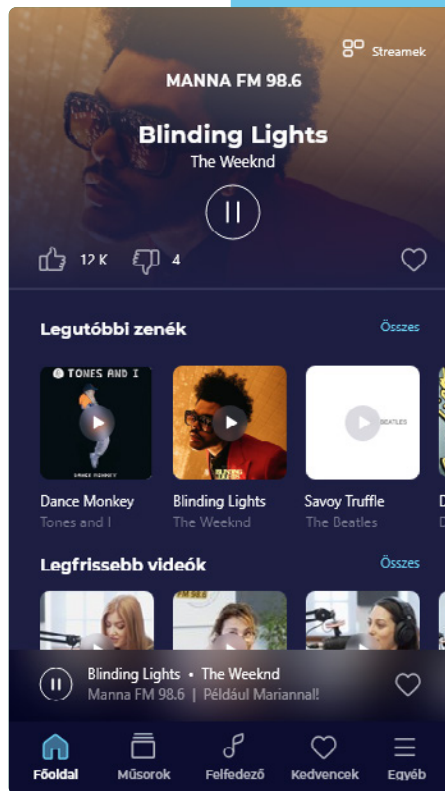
Streamek

MANNA FM 98.6

Blinding Lights

The Weeknd

12 K 4

Legutóbbi zenék

Összes

TONES AND I

DANCE MONKEY

BLINDING LIGHTS

BEATLES

Dance Monkey
Tones and I

Blinding Lights
The Weeknd

Savoy Truffle
The Beatles

D

Legfrissebb videók

Összes

FM 98.6

Blinding Lights • The Weeknd
Manna FM 98.6 | Például Mariannal!

Főoldal

Műsorok

Felfedező

Kedvencek

Egyéb